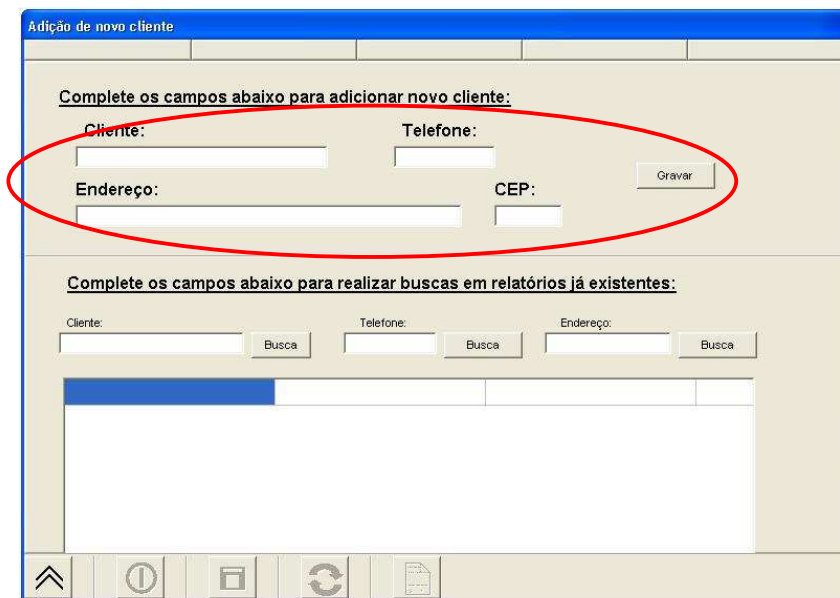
Adição de novo cliente

Complete os campos abaixo para adicionar novo cliente:

Cliente:

Telefone:

Endereço:

CEP:

Gravar

Complete os campos abaixo para realizar buscas em relatórios já existentes:

Cliente:

Busca

Telefone:

Busca

Endereço:

Busca